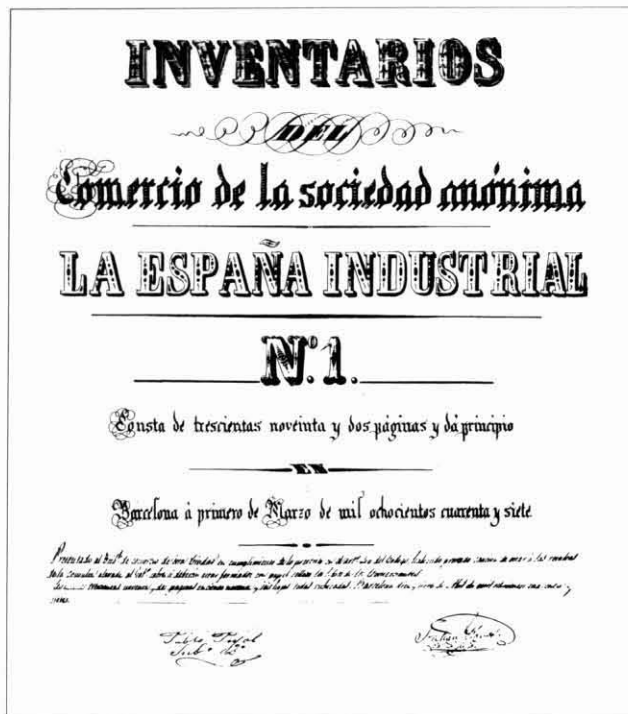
INVENTARIOS

del

Comercio de la sociedad anónima

LA ESPAÑA INDUSTRIAL

N.º 1.

Consta de trescientas noventa y dos páginas y dá principio

EN

Barcelona á primero de Marzo de mil ochocientos cuarenta y siete

Presentado al Tribl. de comercio de esta Ciudad en cumplimiento de lo prevenido en el art. 36 del Código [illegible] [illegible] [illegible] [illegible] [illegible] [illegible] de la Comision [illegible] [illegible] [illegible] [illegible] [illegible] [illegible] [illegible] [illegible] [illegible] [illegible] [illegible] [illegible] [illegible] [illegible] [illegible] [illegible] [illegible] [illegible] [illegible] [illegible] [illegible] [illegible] Barcelona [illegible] de Abril de mil ochocientos cua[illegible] y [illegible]

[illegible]

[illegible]